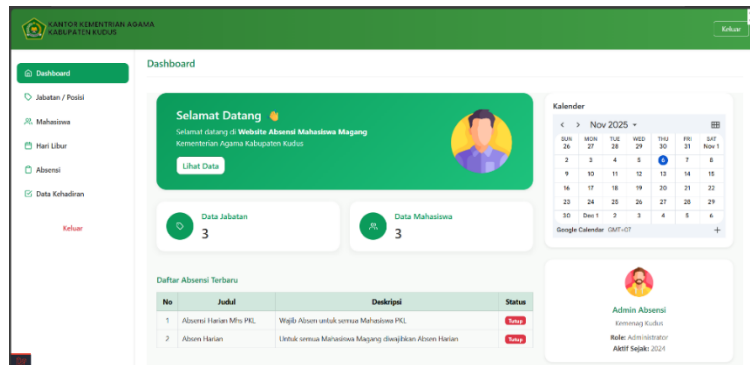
KANTOR KEMENTRIAN AGAMA KABUPATEN KUDUS

Keluar

Dashboard
Jabatan / Posisi
Mahasiswa
Hari Libur
Absensi
Data Kehadiran

Keluar

Dashboard

Selamat Datang 👋
Selamat datang di Website Absensi Mahasiswa Magang Kementerian Agama Kabupaten Kudus

Lihat Data

Kalender

Nov 2025

| SUN | MON | TUE | WED | THU | FRI | SAT |
|---|---|---|---|---|---|---|
| 26 | 27 | 28 | 29 | 30 | 31 | Nov 1 |
| 2 | 3 | 4 | 5 | 6 | 7 | 8 |
| 9 | 10 | 11 | 12 | 13 | 14 | 15 |
| 16 | 17 | 18 | 19 | 20 | 21 | 22 |
| 23 | 24 | 25 | 26 | 27 | 28 | 29 |
| 30 | Dec 1 | 2 | 3 | 4 | 5 | 6 |

Google Calendar GMT+07

Data Jabatan
3

Data Mahasiswa
3

Daftar Absensi Terbaru

| No | Judul | Deskripsi | Status |
|---|---|---|---|
| 1 | Absensi Harian Mhs PKL | Wajib Absen untuk semua Mahasiswa PKL | Tutup |
| 2 | Absen Harian | Untuk semua Mahasiswa Magang diwajibkan Absen Harian | Tutup |

Admin Absensi
Kemenag Kudus
Role: Administrator
Aktif Sejak: 2024